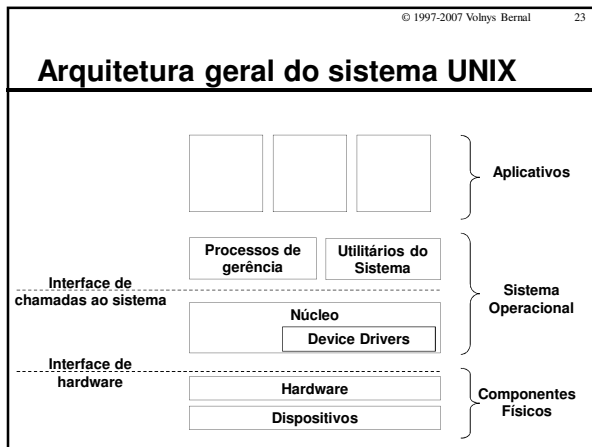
© 1997-2007 Volnys Bernal 23

Arquitetura geral do sistema UNIX

Aplicativos

Processos de gerência

Utilitários do Sistema

Interface de chamadas ao sistema

Sistema Operacional

Núcleo

Device Drivers

Interface de hardware

Hardware

Dispositivos

Componentes Físicos